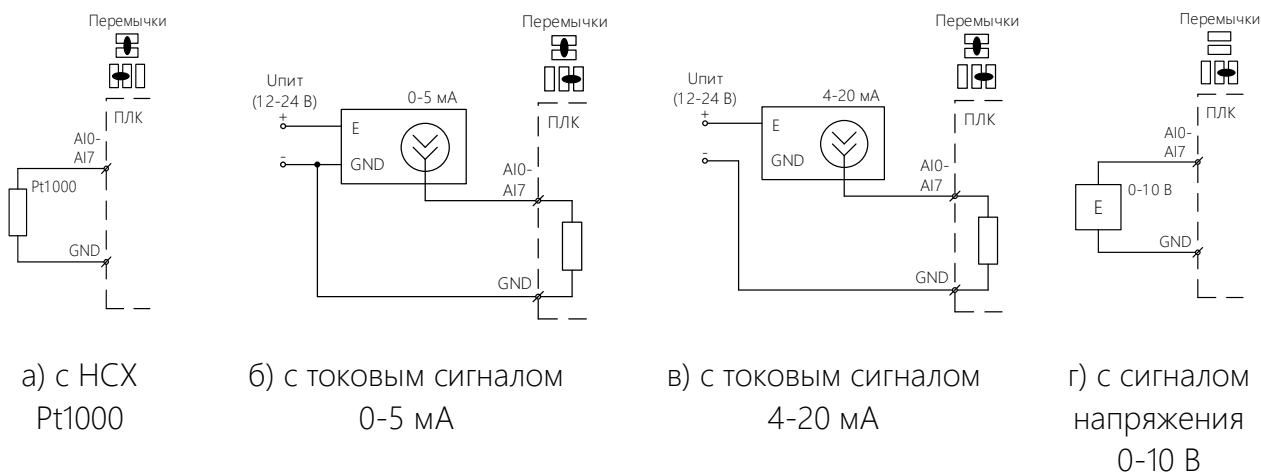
Перемычки

AI0-
AI7

Pt1000

GND

а) с НСХ Pt1000

Uпит (12-24 В)

+

-

0-5 мА

E

GND

Перемычки

ПЛК

AI0-
AI7

GND

б) с токовым сигналом 0-5 мА

Uпит (12-24 В)

+

-

4-20 мА

E

GND

Перемычки

ПЛК

AI0-
AI7

GND

в) с токовым сигналом 4-20 мА

Перемычки

ПЛК

AI0-
AI7

E

0-10 В

GND

г) с сигналом напряжения 0-10 В